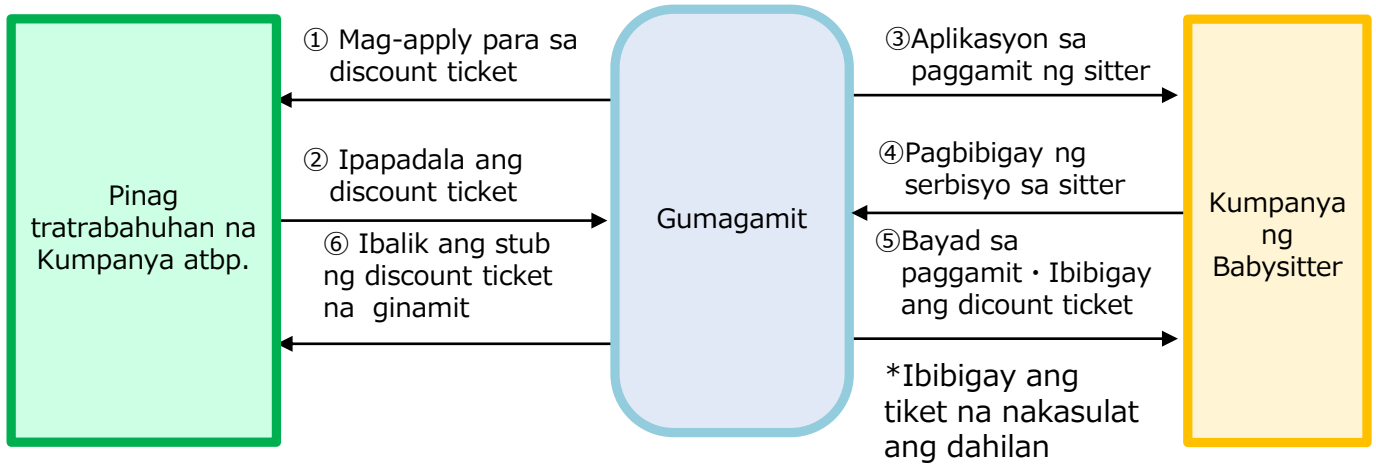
① Mag-apply para sa discount ticket

② Ipapadala ang discount ticket

Pinag tratrabahuhan na Kumpanya atbp.

⑥ Ibalik ang stub ng discount ticket na ginamit

Gumagamit

③Aplikasyon sa paggamit ng sitter

④Pagbibigay ng serbisyo sa sitter

⑤Bayad sa paggamit・Ibibigay ang dicount ticket

Kumpanya ng Babysitter

*Ibibigay ang tiket na nakasulat ang dahilan